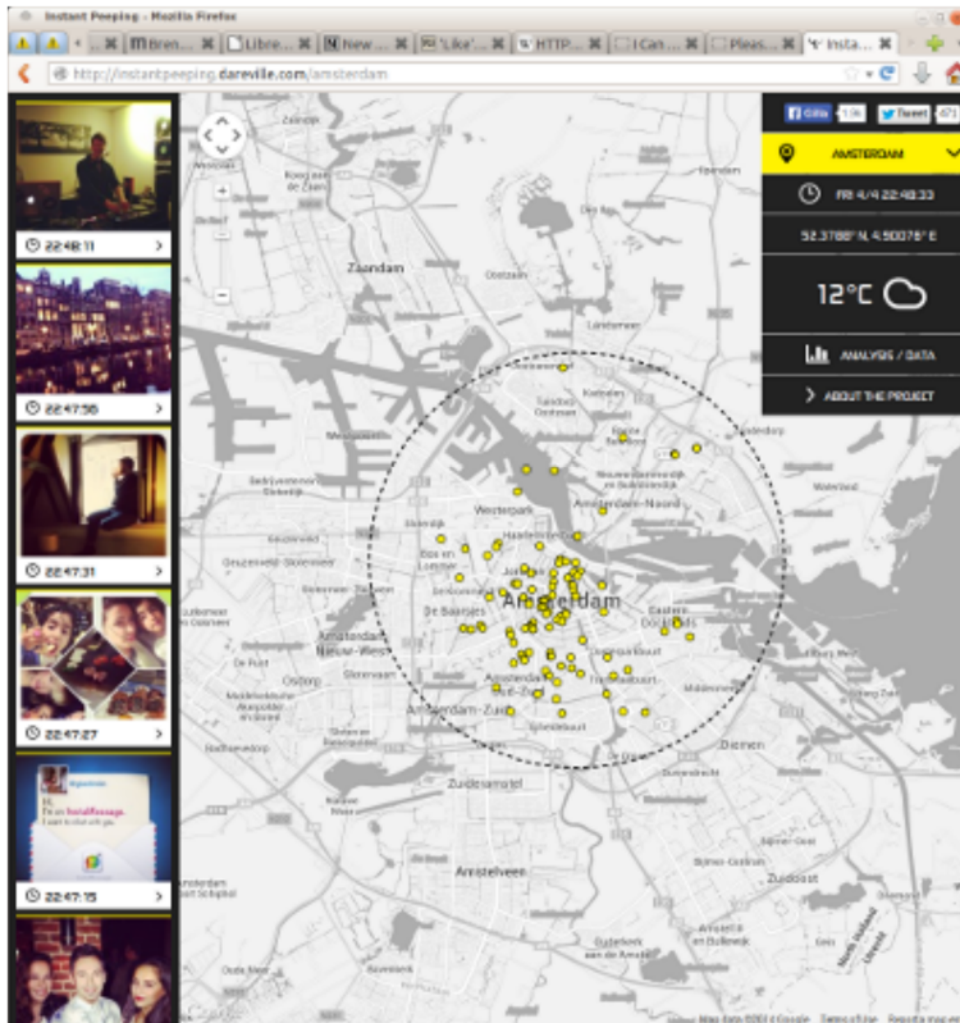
Instant Peeping - Mozilla Firefox

Bren... | Libre... | New... | 'Like'... | HTTP... | I Can... | Pleas... | Insta...

http://instantpeeping.dareville.com/amsterdam

22:48:11 >

22:47:58 >

22:47:31 >

22:47:27 >

22:47:15 >

Delen 136 | Tweet 471

AMSTERDAM

FRI 4/4 22:48:33

52.3788° N, 4.90078° E

12°C

ANALYSIS / DATA

ABOUT THE PROJECT

Zaandam

Westerpark

Amsterdam-Noord

Amsterdam

De Baarsjes

Bos en Lommer

Amsterdam Nieuw-West

Osdorp

Slotervaart

Amsterdam-Zuid

Diemen

Zuidoost

Amstelveen

Landsmeer

Oostzaan

Zaanstad

Map data ©2014 Google